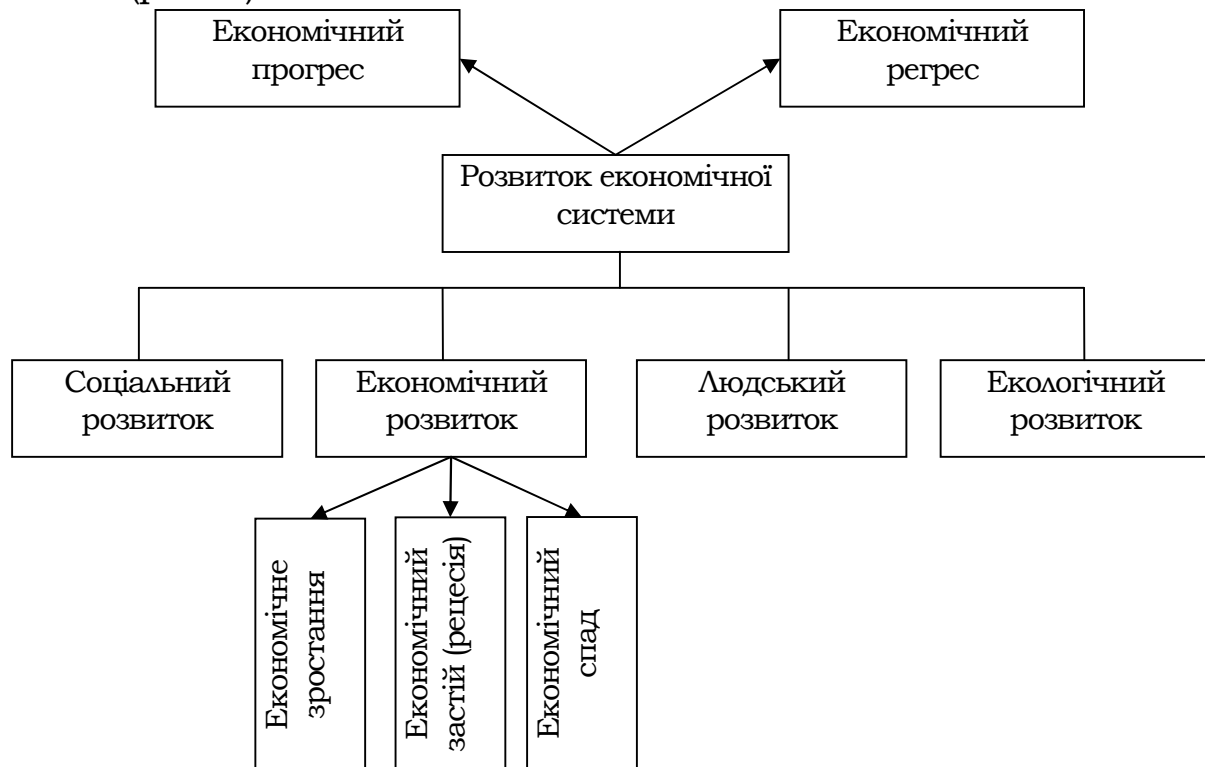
Економічний прогрес

Економічний регрес

Розвиток економічної системи

Соціальний розвиток

Економічний розвиток

Людський розвиток

Екологічний розвиток

Економічне зростання

Економічний застій (рецесія)

Економічний спад